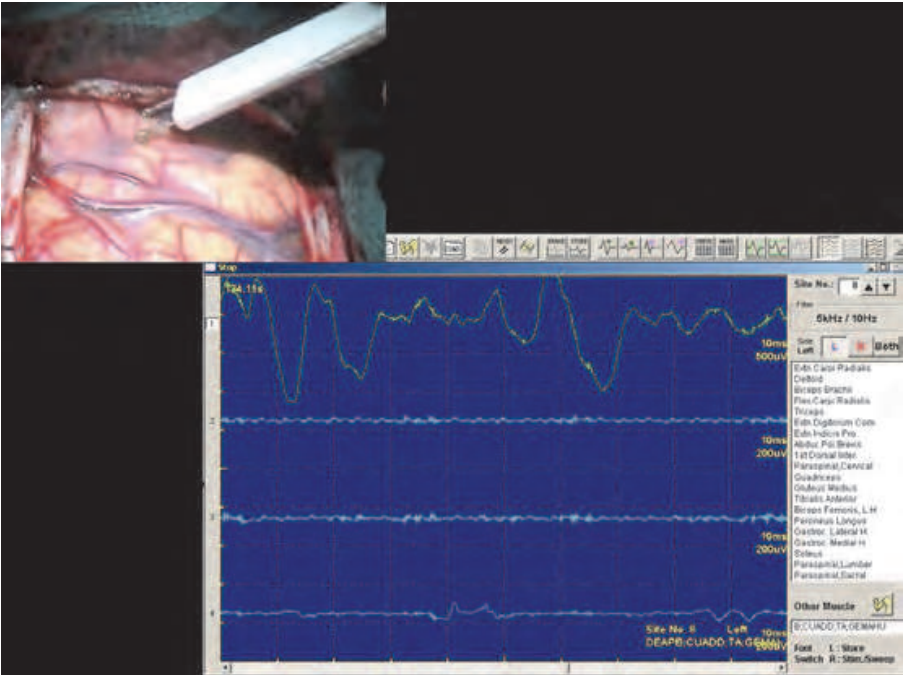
Stop

124.11s

1

10ms
500uV

2

10ms
200uV

3

10ms
200uV

4

Site No. 8 Left
DEAPB;CUADD,TA,GEMAH

10ms
200uV

Site No.: 8

Filter
5kHz / 10Hz

Side
Left
L
R
Both

Extn.Carpi Radialis
Deltoid
Biceps Brachii
Flex.Carpi Radialis
Triceps
Extn.Digitorum Com
Extn.Indicis Pro
Abduc.Pol.Brevis
1st Dorsal Inter
Paraspinal,Cervical
Quadriceps
Gluteus Medius
Tibialis Anterior
Biceps Femoris, L.H
Peroneus Longus
Gastroc. Lateral H.
Gastroc. Medial H.
Soleus
Paraspinal,Lumbar
Paraspinal,Sacral

Other Muscle

R;CUADD,TA,GEMAHJ

Foot Switch
L : Store
R : Stim./Sweep